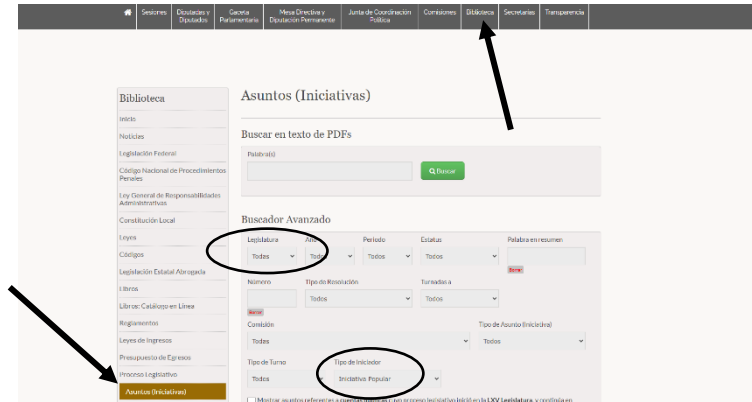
Sesiones | Diputadas y Diputados | Gaceta Parlamentaria | Mesa Directiva y Diputación Permanente | Junta de Coordinación Política | Comisiones | Biblioteca | Secretarías | Transparencia

Biblioteca
Inicio
Noticias
Legislación Federal
Código Nacional de Procedimientos Penales
Ley General de Responsabilidades Administrativas
Constitución Local
Leyes
Códigos
Legislación Estatal Abrogada
Libros
Libros: Catálogo en Línea
Reglamentos
Leyes de Ingresos
Presupuesto de Egresos
Proceso Legislativo
Asuntos (Iniciativas)

Asuntos (Iniciativas)

Buscar en texto de PDFs
Palabra(s)
Buscar

Buscador Avanzado
Legislatura
Todos
Año
Todos
Periodo
Todos
Estatus
Todos
Palabra en resumen
Borrar
Número
Borrar
Tipo de Resolución
Todos
Turnado a
Todos
Comisión
Todos
Tipo de Asunto (Iniciativa)
Todos
Tipo de Turno
Todos
Tipo de iniciador
Iniciativa Popular
Mostrar asuntos referentes a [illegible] proceso legislativo inició en la LXV Legislatura, y continúa en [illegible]